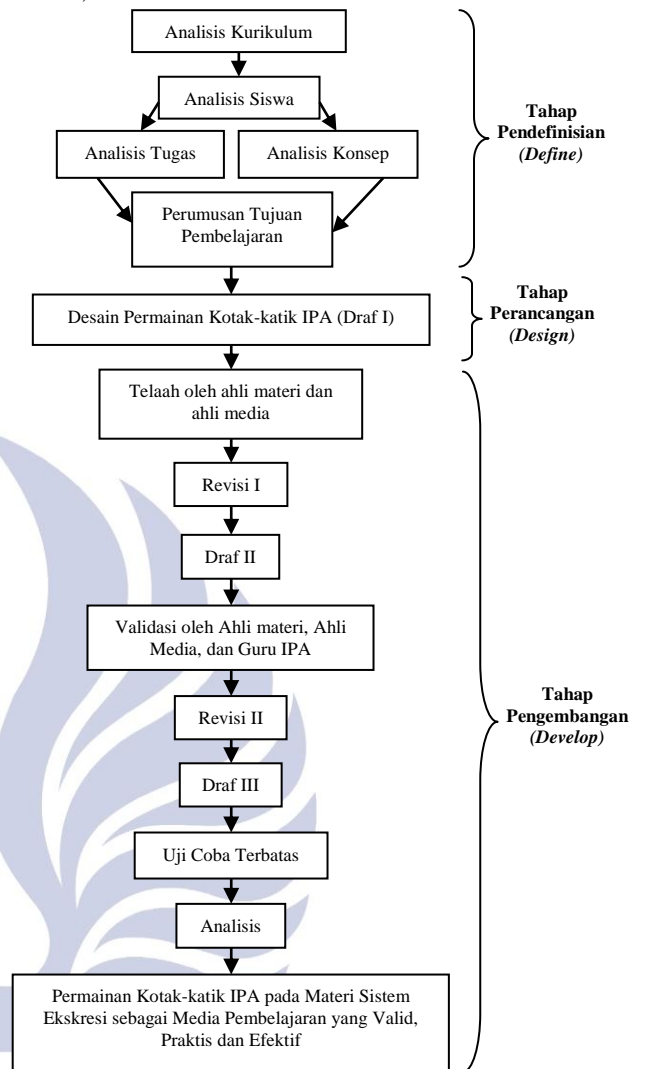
Analisis Kurikulum

Analisis Siswa

Analisis Tugas

Analisis Konsep

Perumusan Tujuan Pembelajaran

**Tahap Pendefinisian *(Define)***

Desain Permainan Kotak-katik IPA (Draf I)

**Tahap Perancangan *(Design)***

Telaah oleh ahli materi dan ahli media

Revisi I

Draf II

Validasi oleh Ahli materi, Ahli Media, dan Guru IPA

Revisi II

Draf III

Uji Coba Terbatas

Analisis

Permainan Kotak-katik IPA pada Materi Sistem Ekskresi sebagai Media Pembelajaran yang Valid, Praktis dan Efektif

**Tahap Pengembangan *(Develop)***